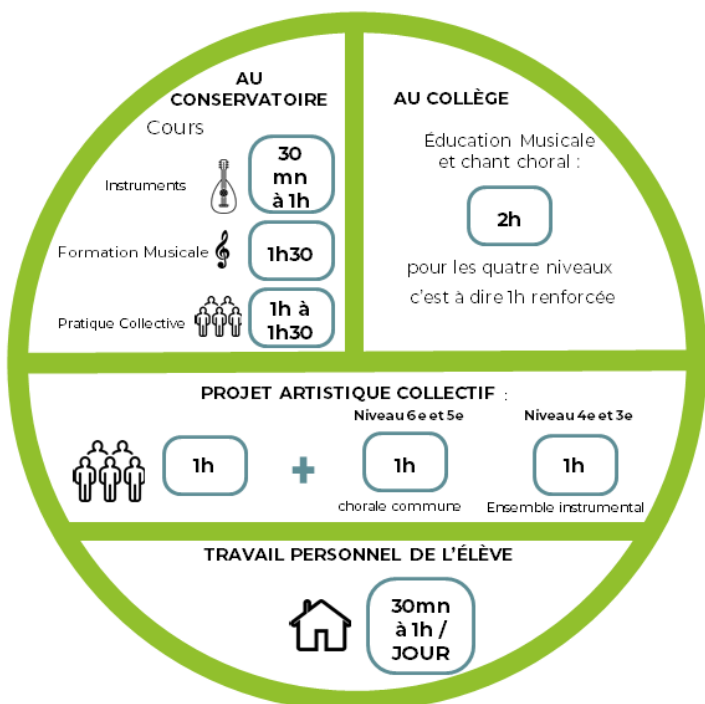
AU CONSERVATOIRE

Cours

Instruments 30 mn à 1h

Formation Musicale 1h30

Pratique Collective 1h à 1h30

AU COLLÈGE

Éducation Musicale et chant choral :

2h

pour les quatre niveaux c'est à dire 1h renforcée

PROJET ARTISTIQUE COLLECTIF :

1h

+

Niveau 6e et 5e

1h

chorale commune

Niveau 4e et 3e

1h

Ensemble instrumental

TRAVAIL PERSONNEL DE L'ÉLÈVE

30mn à 1h / JOUR